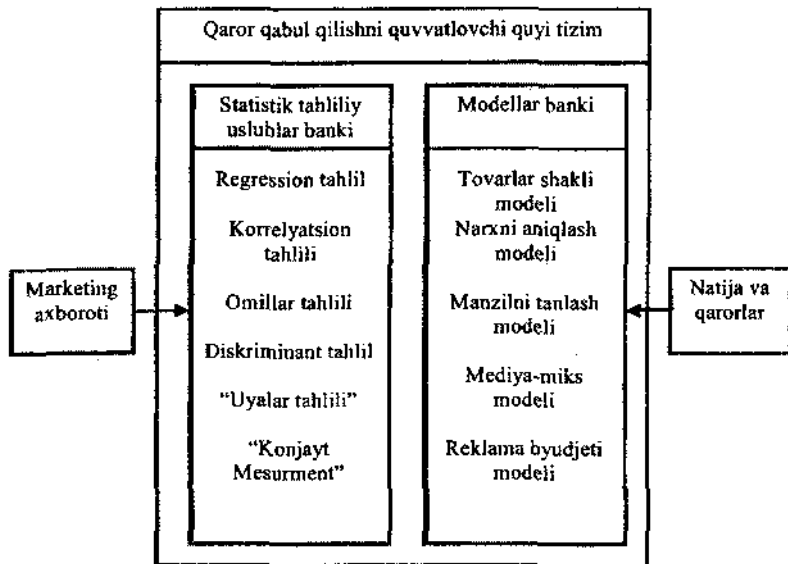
Qaror qabul qilishni quvvatlovchi quyi tizim

Statistik tahliliy uslublar banki

Regression tahlil

Korrelyatsion tahlili

Omillar tahlili

Diskriminant tahlil

"Uyalar tahlili"

"Konjayt Mesurment"

Modellar banki

Tovarlar shakli modeli

Narxni aniqlash modeli

Manzilni tanlash modeli

Mediya-miks modeli

Reklama byudjeti modeli

Marketing axboroti

Natija va qarorlar